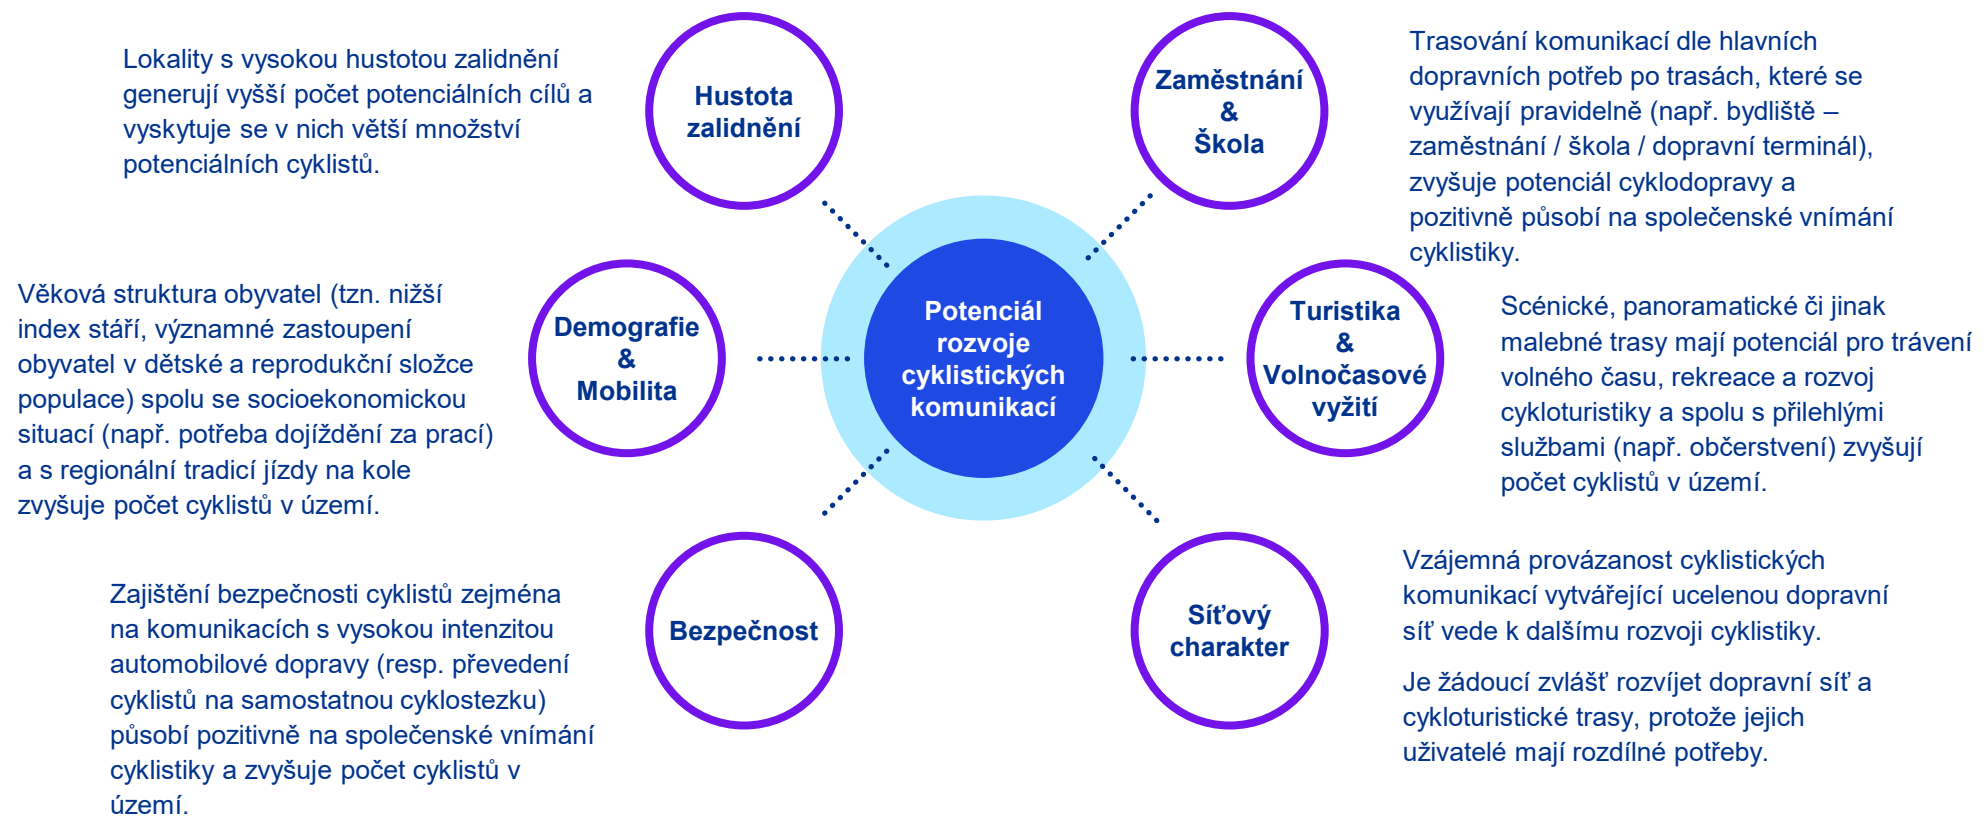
Potenciál rozvoje cyklistických komunikací

Hustota zalidnění

Lokality s vysokou hustotou zalidnění generují vyšší počet potenciálních cílů a vyskytuje se v nich větší množství potenciálních cyklistů.

Zaměstnání & Škola

Trasování komunikací dle hlavních dopravních potřeb po trasách, které se využívají pravidelně (např. bydliště – zaměstnání / škola / dopravní terminál), zvyšuje potenciál cyklodopravy a pozitivně působí na společenské vnímání cyklistiky.

Demografie & Mobilita

Věková struktura obyvatel (tzn. nižší index stáří, významné zastoupení obyvatel v dětské a reprodukční složce populace) spolu se socioekonomickou situací (např. potřeba dojíždění za prací) a s regionální tradicí jízdy na kole zvyšuje počet cyklistů v území.

Turistika & Volnočasové vyžití

Scénické, panoramatické či jinak malebné trasy mají potenciál pro trávení volného času, rekreace a rozvoj cykloturistiky a spolu s přilehlými službami (např. občerstvení) zvyšují počet cyklistů v území.

Bezpečnost

Zajištění bezpečnosti cyklistů zejména na komunikacích s vysokou intenzitou automobilové dopravy (resp. převedení cyklistů na samostatnou cyklostezku) působí pozitivně na společenské vnímání cyklistiky a zvyšuje počet cyklistů v území.

Síťový charakter

Vzájemná provázanost cyklistických komunikací vytvářející ucelenou dopravní síť vede k dalšímu rozvoji cyklistiky.

Je žádoucí zvlášť rozvíjet dopravní síť a cykloturistické trasy, protože jejich uživatelé mají rozdílné potřeby.